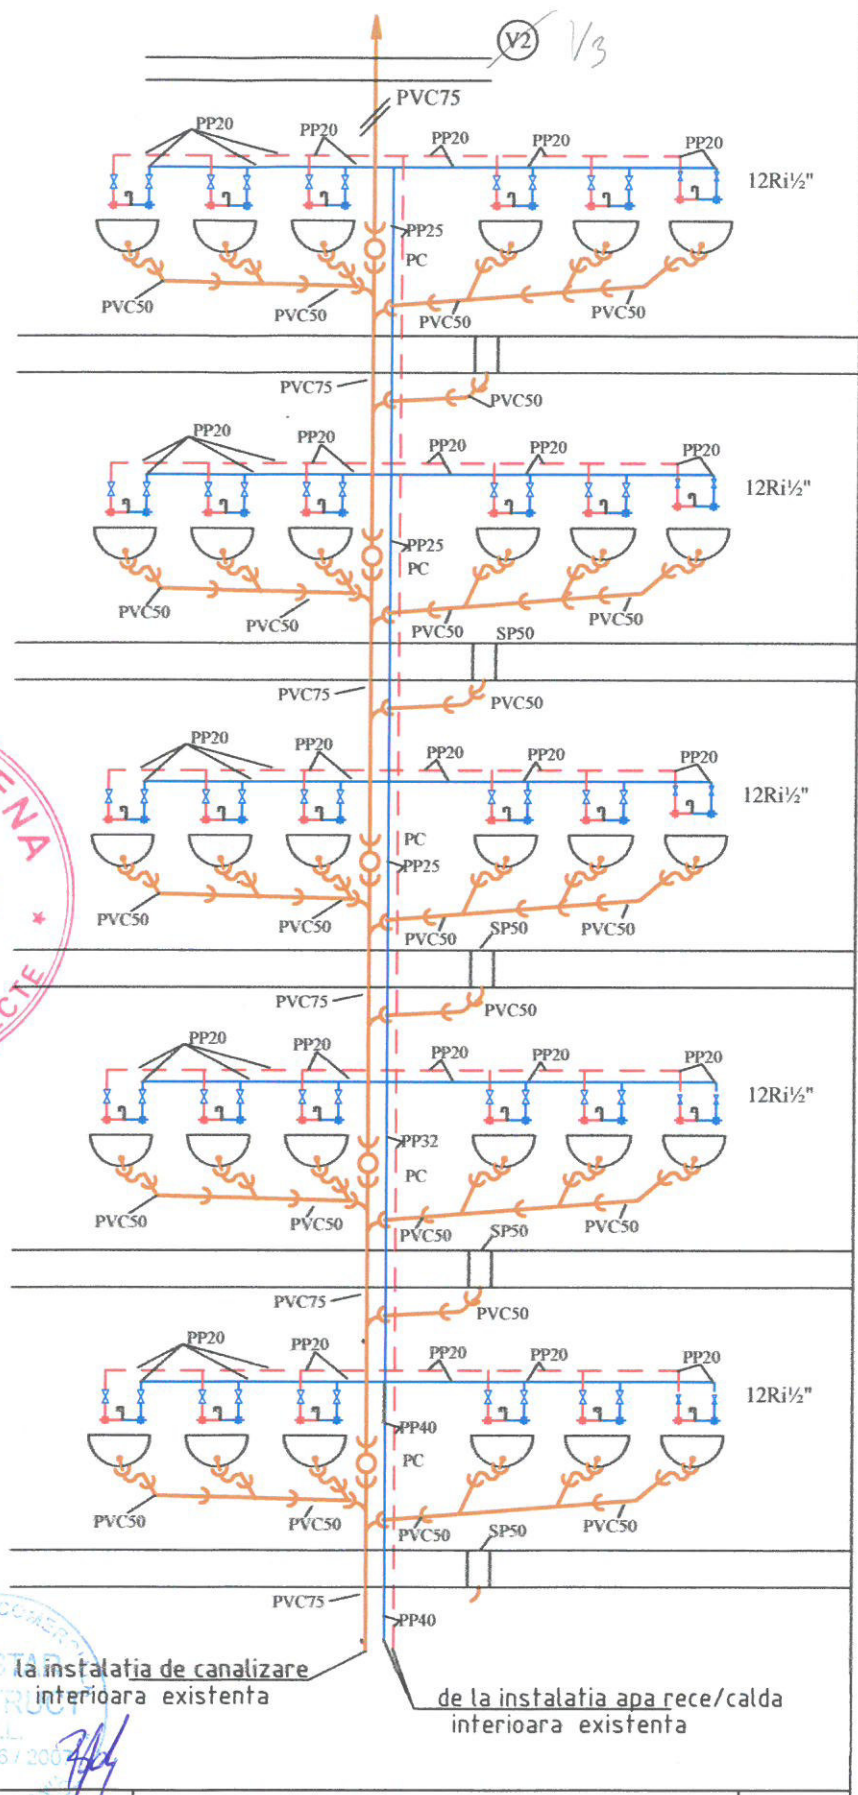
V2 V3

PVC75

PP20 PP20 PP20 PP20 PP20
12Ri½"
PP25
PC
PVC50 PVC50 PVC50 PVC50

PVC75
PVC50

PP20 PP20 PP20 PP20 PP20
12Ri½"
PP25
PC
PVC50 PVC50 PVC50 SP50 PVC50

PVC75
PVC50

PP20 PP20 PP20 PP20 PP20
12Ri½"
PC
PP25
PVC50 PVC50 PVC50 SP50 PVC50

PVC75
PVC50

PP20 PP20 PP20 PP20 PP20
12Ri½"
PP32
PC
PVC50 PVC50 PVC50 SP50 PVC50

PVC75
PVC50

PP20 PP20 PP20 PP20 PP20
12Ri½"
PP40
PC
PVC50 PVC50 PVC50 SP50 PVC50

PVC75
PP40

la instalatia de canalizare interioara existenta

de la instalatia apa rece/calda interioara existenta